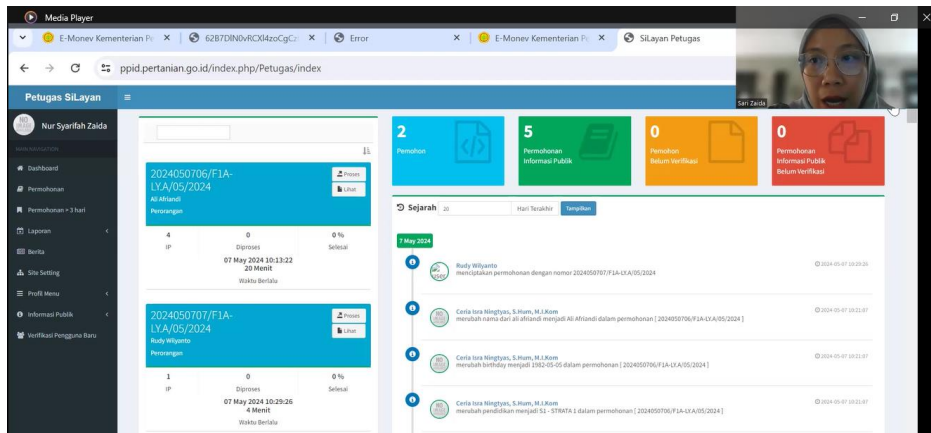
Media Player

E-Monev Kementerian Pe × | 62B7DIN0vRCXl4zoCgCz × | Error × | E-Monev Kementerian Pe × | SiLayan Petugas

ppid.pertanian.go.id/index.php/Petugas/index

Sari Zaida

Petugas SiLayan

Nur Syarifah Zaida

MAIN NAVIGATION

Dashboard

Permohonan

Permohonan > 3 hari

Laporan

Berita

Site Setting

Profil Menu

Informasi Publik

Verifikasi Pengguna Baru

2024050706/F1A-LY.A/05/2024

Ali Afriandi

Perorangan

Proses

Lihat

| 4 | 0 | 0 % |
|---|---|---|
| IP | Diproses | Selesai |

07 May 2024 10:13:22

20 Menit

Waktu Berlalu

2024050707/F1A-LY.A/05/2024

Rudy Wilyanto

Perorangan

Proses

Lihat

| 1 | 0 | 0 % |
|---|---|---|
| IP | Diproses | Selesai |

07 May 2024 10:29:26

4 Menit

Waktu Berlalu

2 Pemohon

5 Permohonan Informasi Publik

0 Pemohon Belum Verifikasi

0 Permohonan Informasi Publik Belum Verifikasi

Sejarah 20 Hari Terakhir Tampilkan

7 May 2024

Rudy Wilyanto
menciptakan permohonan dengan nomor 2024050707/F1A-LY.A/05/2024
2024-05-07 10:29:26

Ceria Isra Ningtyas, S.Hum, M.I.Kom
merubah nama dari ali afriandi menjadi Ali Afriandi dalam permohonan [ 2024050706/F1A-LY.A/05/2024 ]
2024-05-07 10:21:07

Ceria Isra Ningtyas, S.Hum, M.I.Kom
merubah birthday menjadi 1982-05-05 dalam permohonan [ 2024050706/F1A-LY.A/05/2024 ]
2024-05-07 10:21:07

Ceria Isra Ningtyas, S.Hum, M.I.Kom
merubah pendidikan menjadi S1 - STRATA 1 dalam permohonan [ 2024050706/F1A-LY.A/05/2024 ]
2024-05-07 10:21:07